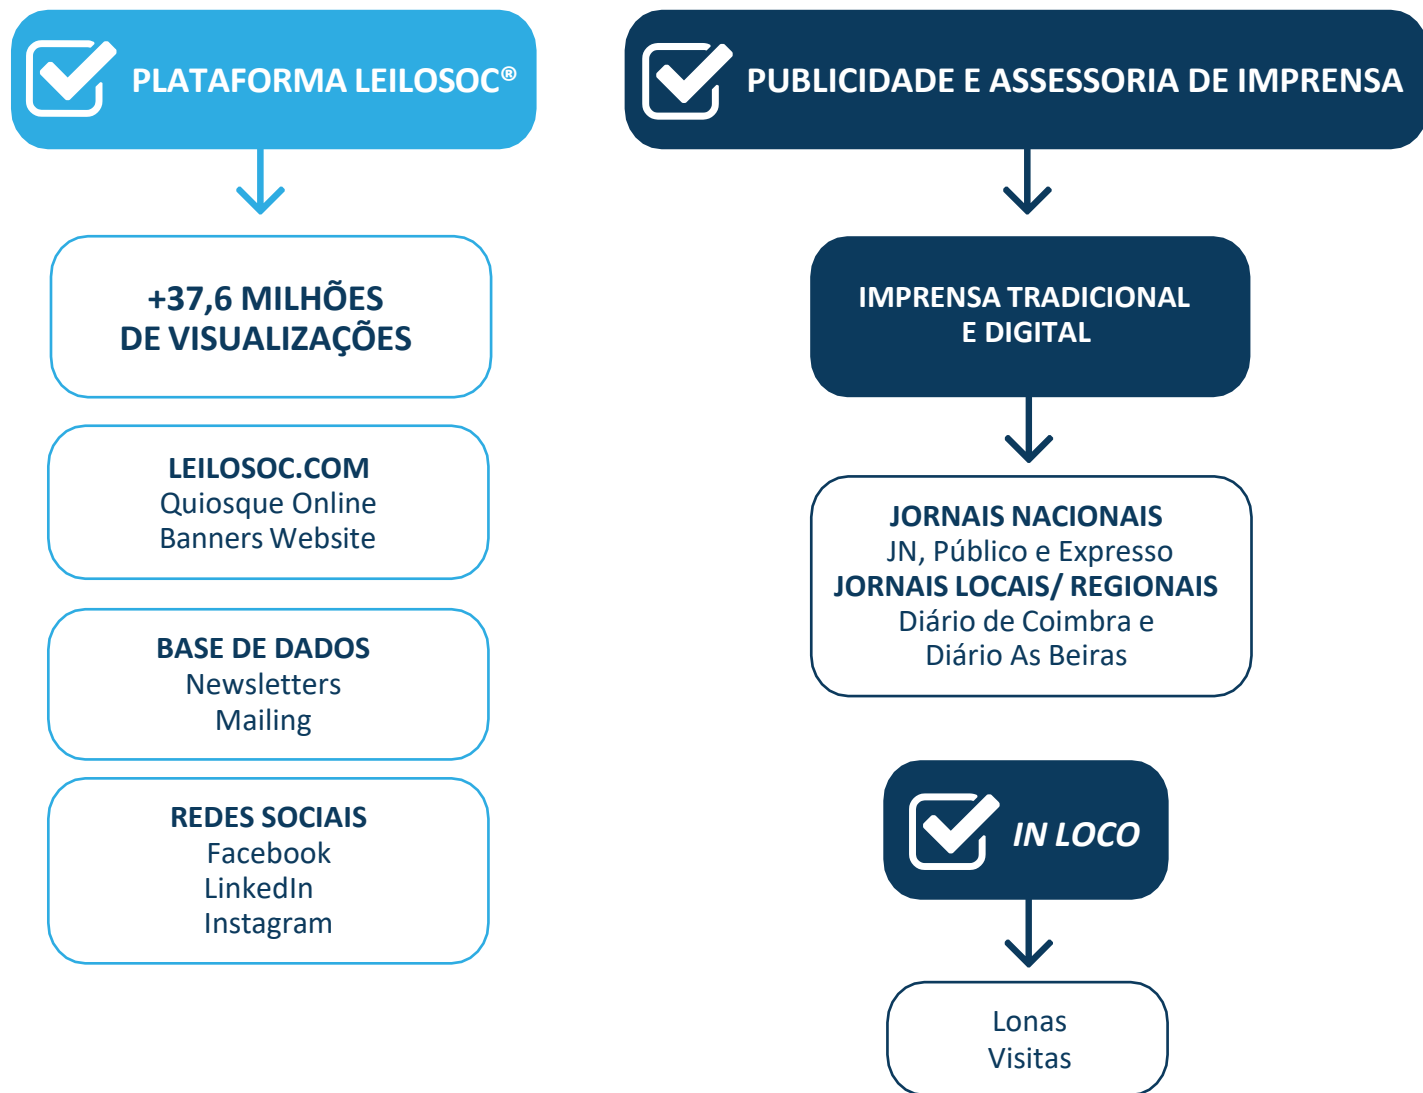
PLATAFORMA LEILOSOC®

+37,6 MILHÕES
DE VISUALIZAÇÕES

LEILOSOC.COM
Quiosque Online
Banners Website

BASE DE DADOS
Newsletters
Mailing

REDES SOCIAIS
Facebook
LinkedIn
Instagram

PUBLICIDADE E ASSESSORIA DE IMPRENSA

IMPRENSA TRADICIONAL
E DIGITAL

JORNAIS NACIONAIS
JN, Público e Expresso
JORNAIS LOCAIS/ REGIONAIS
Diário de Coimbra e
Diário As Beiras

IN LOCO

Lonas
Visitas